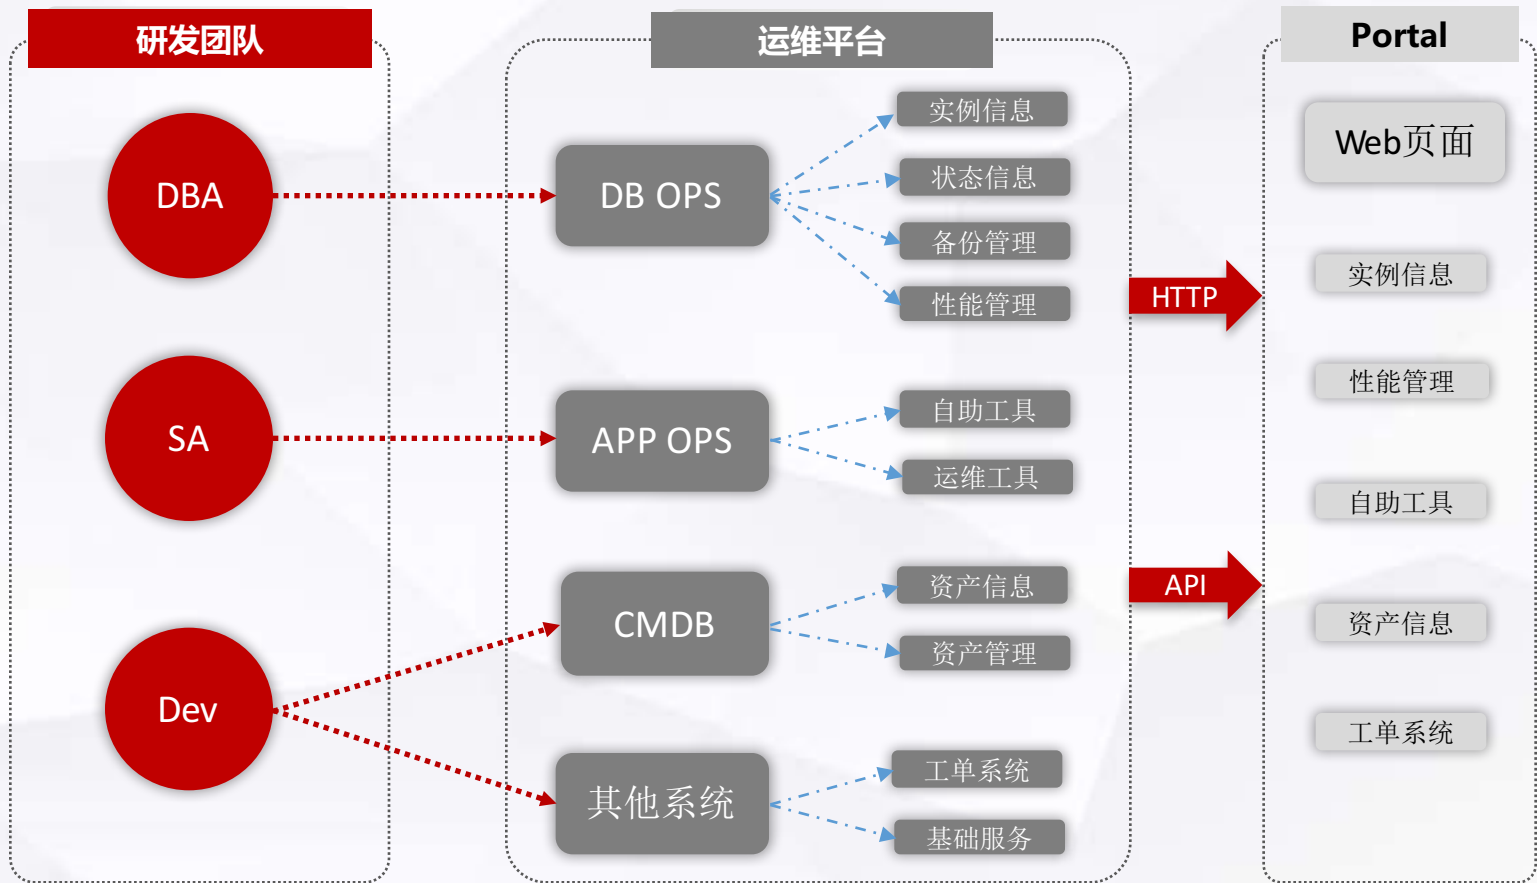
研发团队

DBA

SA

Dev

运维平台

DB OPS

实例信息

状态信息

备份管理

性能管理

APP OPS

自助工具

运维工具

CMDB

资产信息

资产管理

其他系统

工单系统

基础服务

HTTP

API

Portal

Web页面

实例信息

性能管理

自助工具

资产信息

工单系统